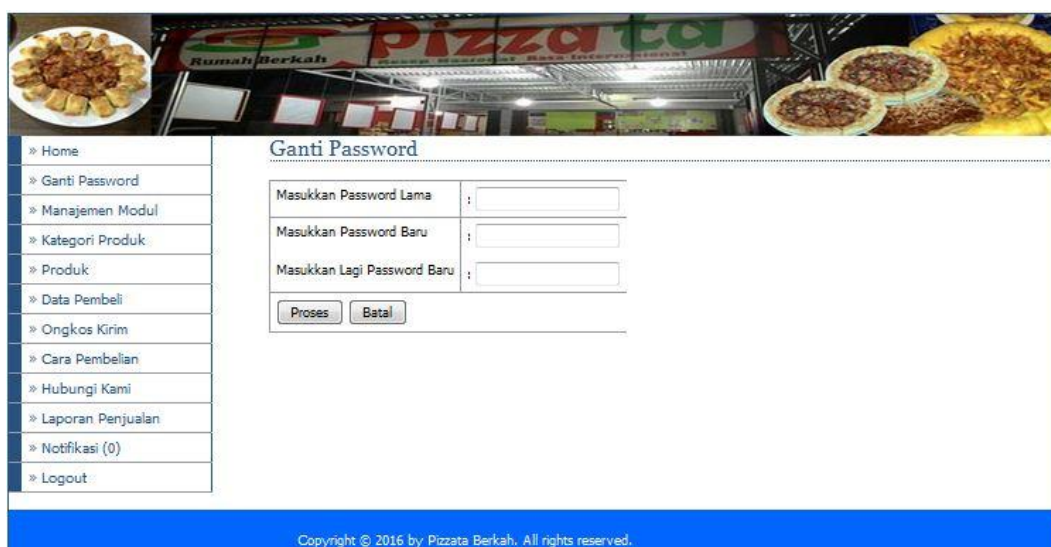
Rumah Berkah Pizzata Resep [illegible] Rasa Internasional

» Home
» Ganti Password
» Manajemen Modul
» Kategori Produk
» Produk
» Data Pembeli
» Ongkos Kirim
» Cara Pembelian
» Hubungi Kami
» Laporan Penjualan
» Notifikasi (0)
» Logout

Ganti Password

| Masukkan Password Lama | : |
|---|---|
| Masukkan Password Baru | : |
| Masukkan Lagi Password Baru | : |

Proses Batal

Copyright © 2016 by Pizzata Berkah. All rights reserved.